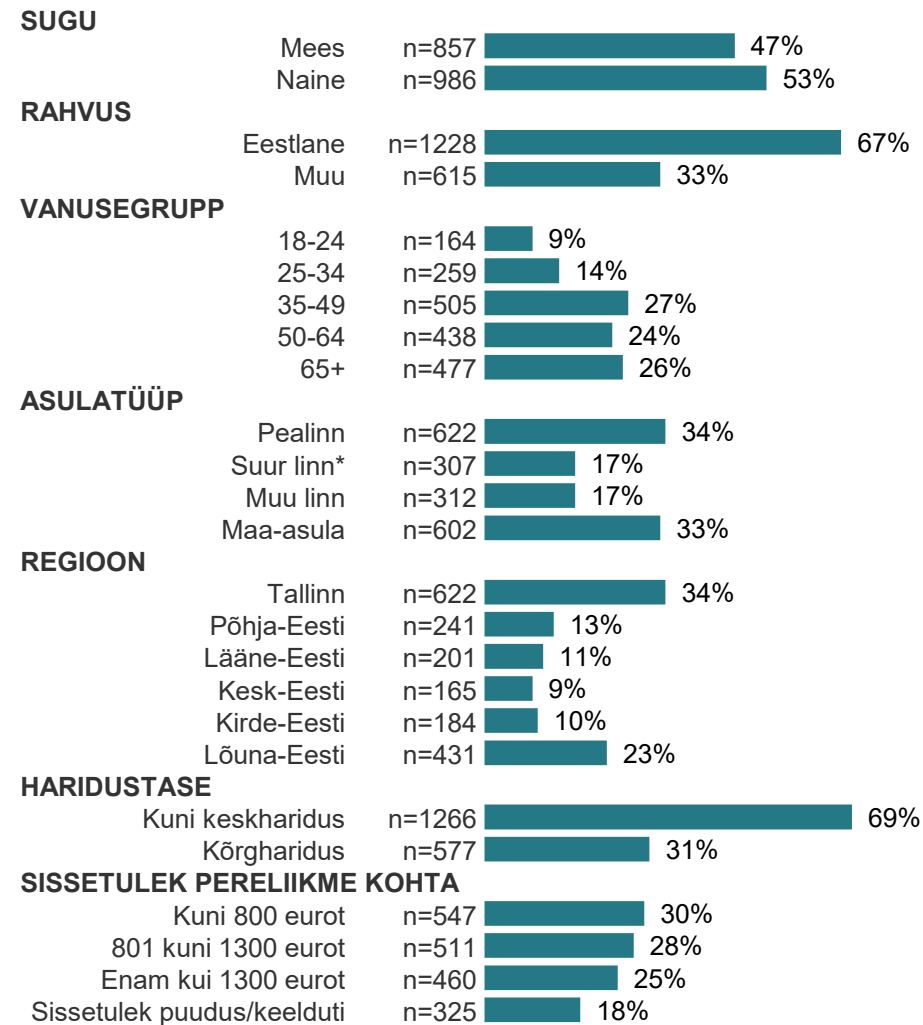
SUGU
Mees n=857 47%
Naine n=986 53%
RAHVUS
Eestlane n=1228 67%
Muu n=615 33%
VANUSEGRUPP
18-24 n=164 9%
25-34 n=259 14%
35-49 n=505 27%
50-64 n=438 24%
65+ n=477 26%
ASULATÜÜP
Pealinn n=622 34%
Suur linn* n=307 17%
Muu linn n=312 17%
Maa-asula n=602 33%
REGIOON
Tallinn n=622 34%
Põhja-Eesti n=241 13%
Lääne-Eesti n=201 11%
Kesk-Eesti n=165 9%
Kirde-Eesti n=184 10%
Lõuna-Eesti n=431 23%
HARIDUSTASE
Kuni keskharidus n=1266 69%
Kõrgharidus n=577 31%
SISSETULEK PERELIIKME KOHTA
Kuni 800 eurot n=547 30%
801 kuni 1300 eurot n=511 28%
Enam kui 1300 eurot n=460 25%
Sissetulek puudus/keelduti n=325 18%